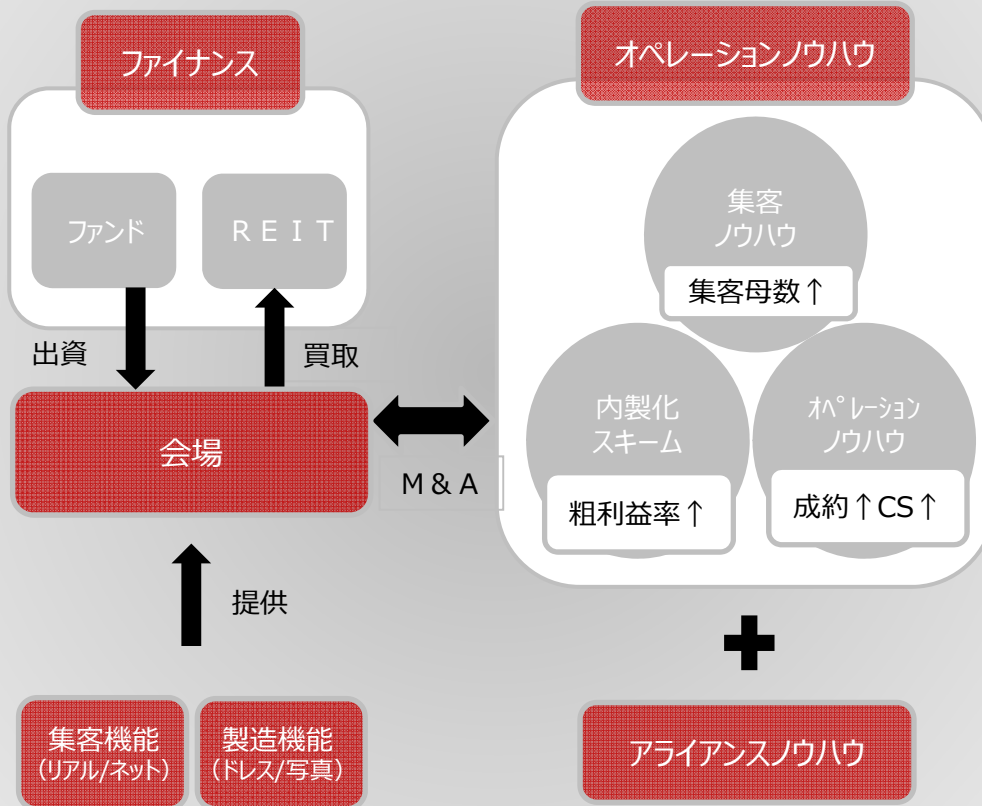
ファイナンス

ファンド

ＲＥＩＴ

出資

買取

会場

Ｍ＆Ａ

提供

集客機能
（リアル/ネット）

製造機能
（ドレス/写真）

オペレーションノウハウ

集客
ノウハウ

集客母数↑

内製化
スキーム

粗利益率↑

オペレーション
ノウハウ

成約↑CS↑

アライアンスノウハウ